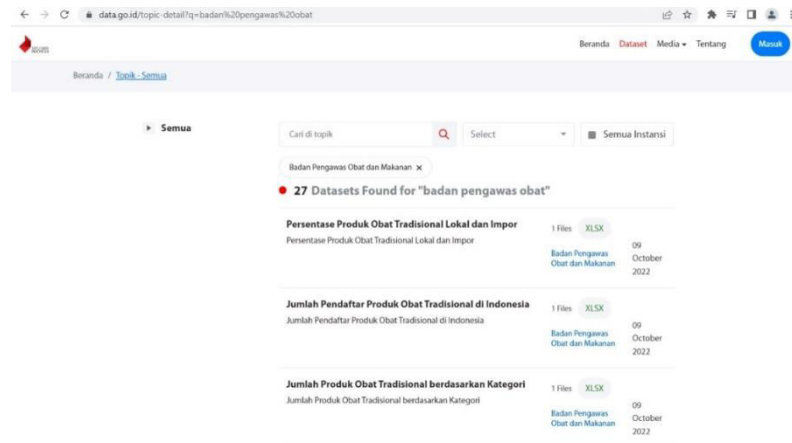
data.go.id/topic-detail?q=badan%20pengawas%20obat

Beranda Dataset Media Tentang Masuk

Beranda / Topik - Semua

Semua

Cari di topik

Select

Semua Instansi

Badan Pengawas Obat dan Makanan ×

27 Datasets Found for "badan pengawas obat"

Persentase Produk Obat Tradisional Lokal dan Impor
Persentase Produk Obat Tradisional Lokal dan Impor
1 Files XLSX
Badan Pengawas Obat dan Makanan
09 October 2022

Jumlah Pendaftar Produk Obat Tradisional di Indonesia
Jumlah Pendaftar Produk Obat Tradisional di Indonesia
1 Files XLSX
Badan Pengawas Obat dan Makanan
09 October 2022

Jumlah Produk Obat Tradisional berdasarkan Kategori
Jumlah Produk Obat Tradisional berdasarkan Kategori
1 Files XLSX
Badan Pengawas Obat dan Makanan
09 October 2022